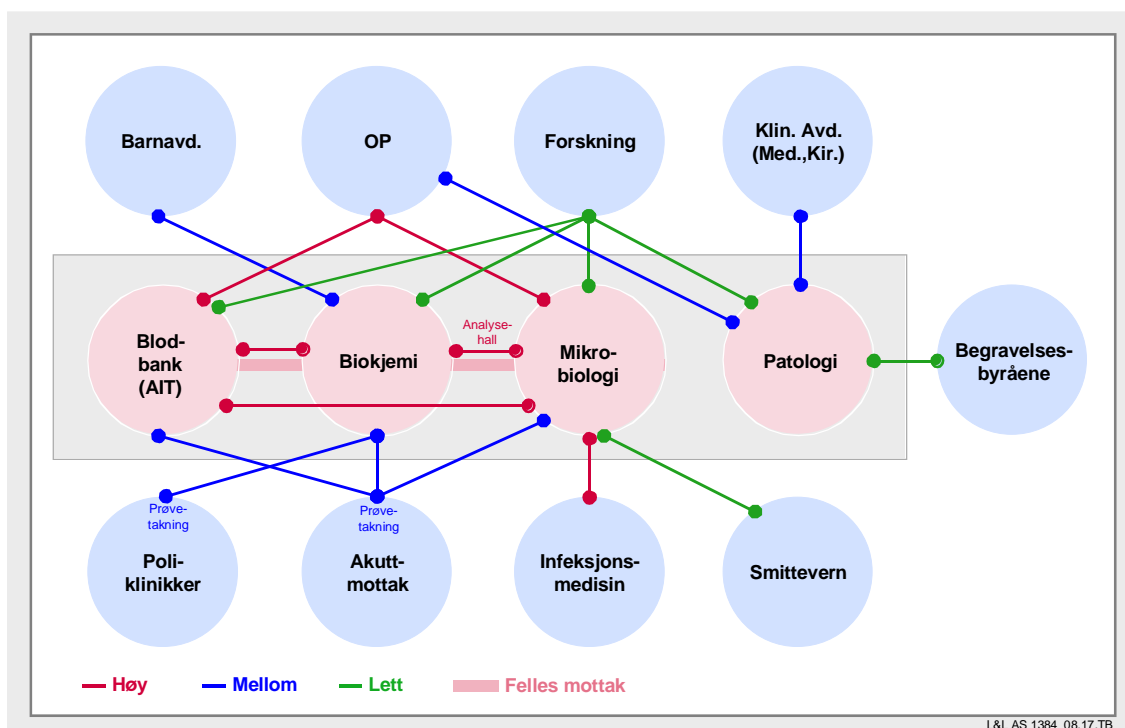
Barnavd.

OP

Forskning

Klin. Avd. (Med.,Kir.)

Blodbank (AIT)

Biokjemi

Analysehall

Mikrobiologi

Patologi

Begravelsesbyråene

Prøvetakning

Prøvetakning

Poliklinikker

Akuttmottak

Infeksjonsmedisin

Smittevern

Høy

Mellom

Lett

Felles mottak

L&L AS 1384 08.17 TB